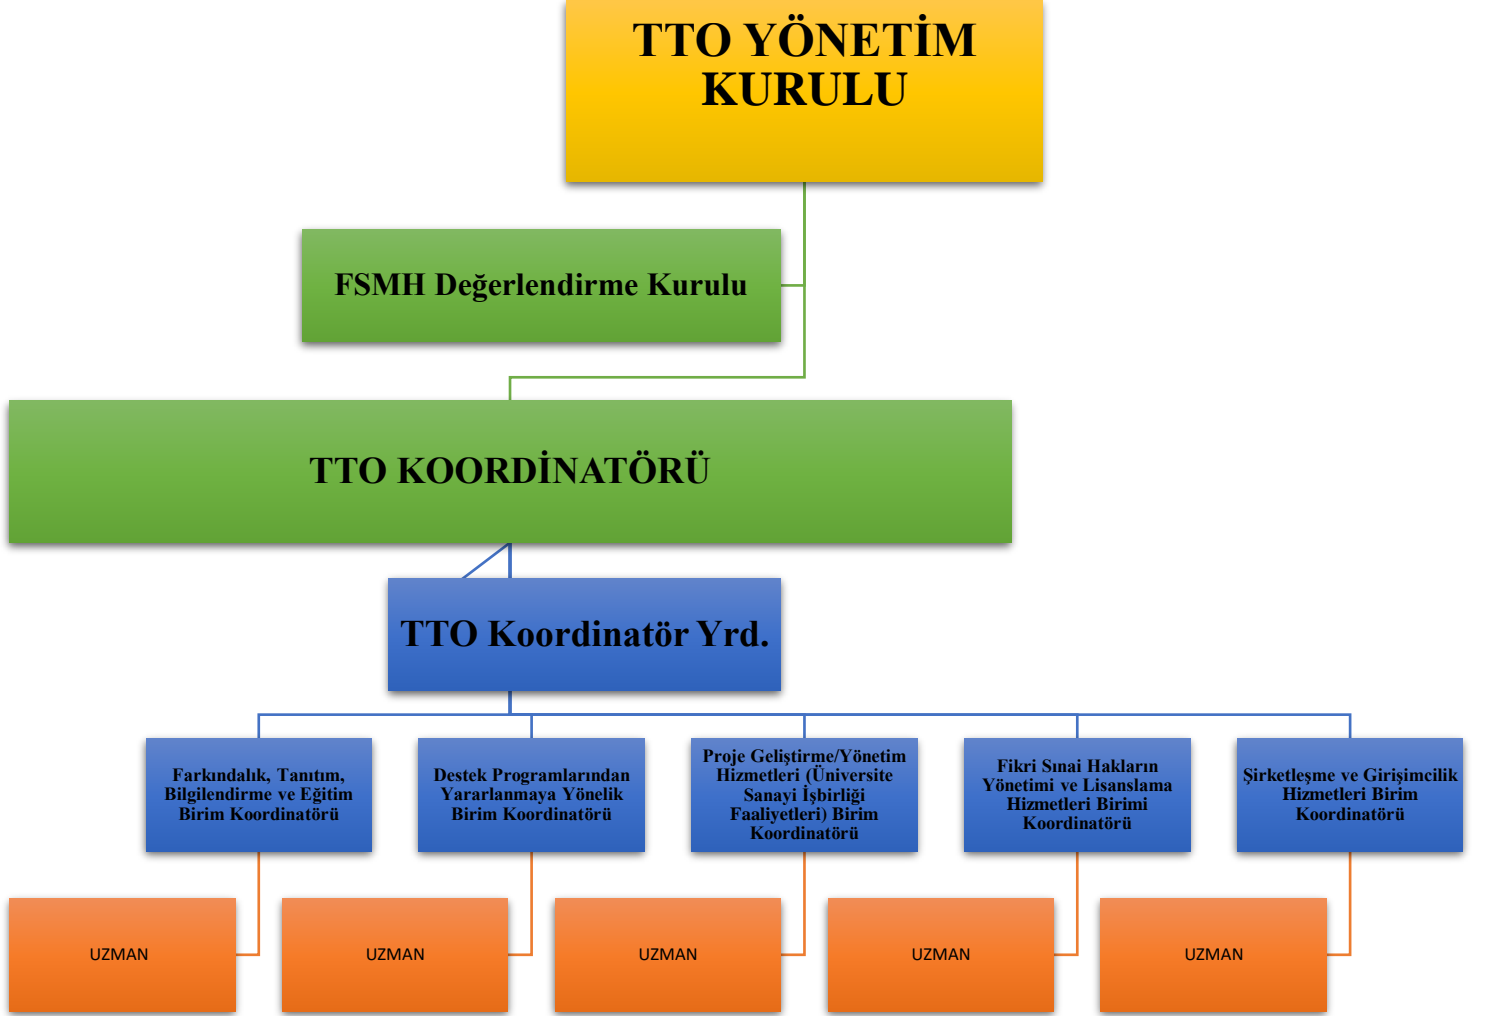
TTO YÖNETİM KURULU

FSMH Değerlendirme Kurulu

TTO KOORDİNATÖRÜ

TTO Koordinatör Yrd.

Farkındalık, Tanıtım, Bilgilendirme ve Eğitim Birim Koordinatörü

Destek Programlarından Yararlanmaya Yönelik Birim Koordinatörü

Proje Geliştirme/Yönetim Hizmetleri (Üniversite Sanayi İşbirliği Faaliyetleri) Birim Koordinatörü

Fikri Sınai Hakların Yönetimi ve Lisanslama Hizmetleri Birimi Koordinatörü

Şirketleşme ve Girişimcilik Hizmetleri Birim Koordinatörü

UZMAN

UZMAN

UZMAN

UZMAN

UZMAN